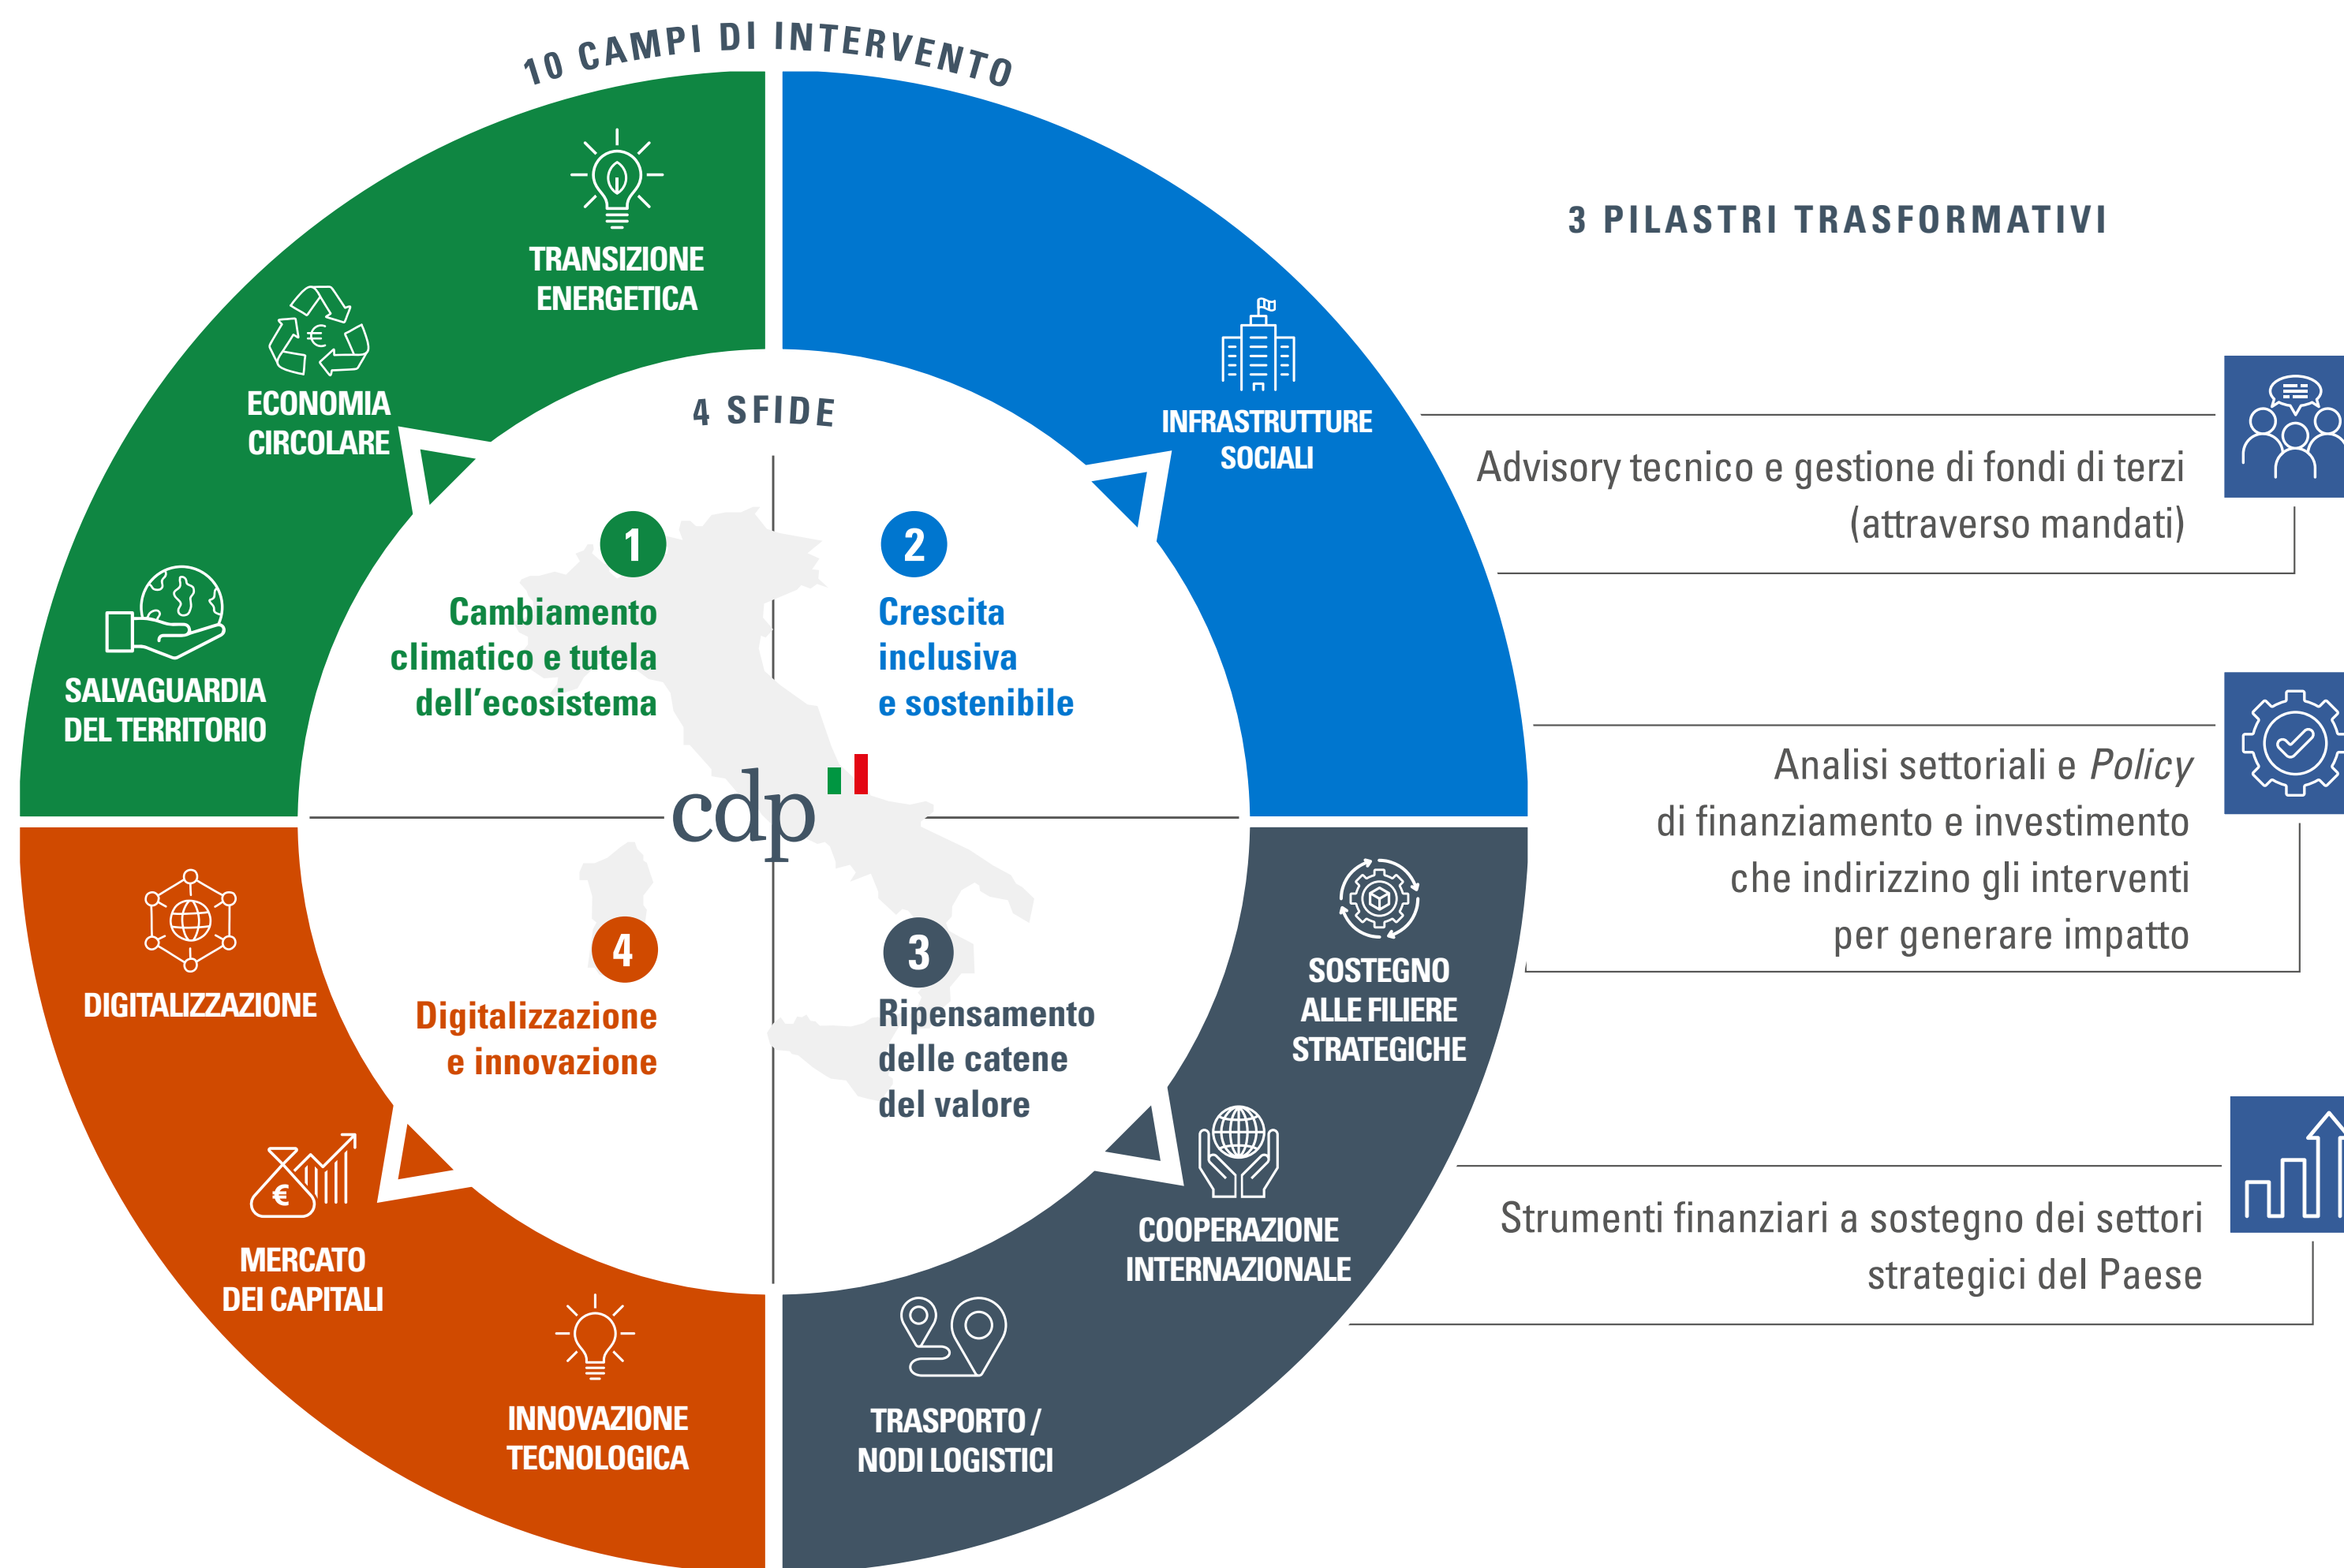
10 CAMPI DI INTERVENTO

TRANSIZIONE ENERGETICA

ECONOMIA CIRCOLARE

SALVAGUARDIA DEL TERRITORIO

INFRASTRUTTURE SOCIALI

4 SFIDE

1
Cambiamento climatico e tutela dell'ecosistema

2
Crescita inclusiva e sostenibile

cdp

4
Digitalizzazione e innovazione

3
Ripensamento delle catene del valore

DIGITALIZZAZIONE

MERCATO DEI CAPITALI

INNOVAZIONE TECNOLOGICA

SOSTEGNO ALLE FILIERE STRATEGICHE

COOPERAZIONE INTERNAZIONALE

TRASPORTO / NODI LOGISTICI

3 PILASTRI TRASFORMATIVI

Advisory tecnico e gestione di fondi di terzi (attraverso mandati)

Analisi settoriali e *Policy* di finanziamento e investimento che indirizzino gli interventi per generare impatto

Strumenti finanziari a sostegno dei settori strategici del Paese